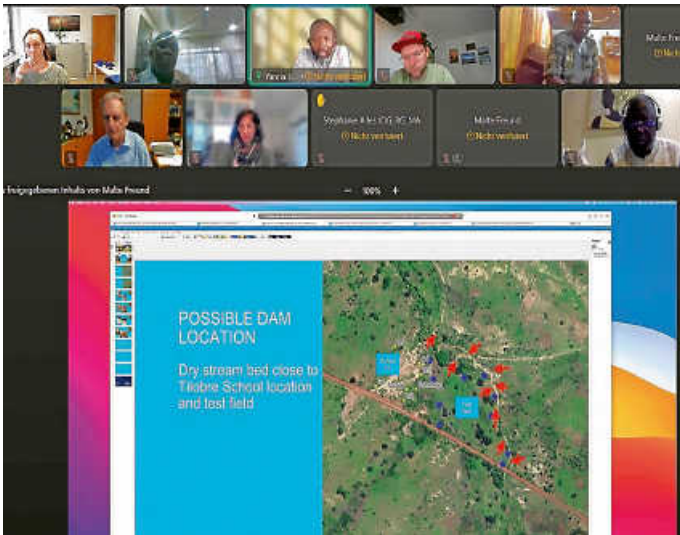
Malte Fre
Nicht verbunden

Stephanie Kilian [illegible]
Nicht verbunden

Malte Freund
Nicht verbunden

Nicht verbunden

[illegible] freigegebenen Inhalte von Malte Freund

100%

POSSIBLE DAM LOCATION

Dry stream bed close to Tilobre School location and test field